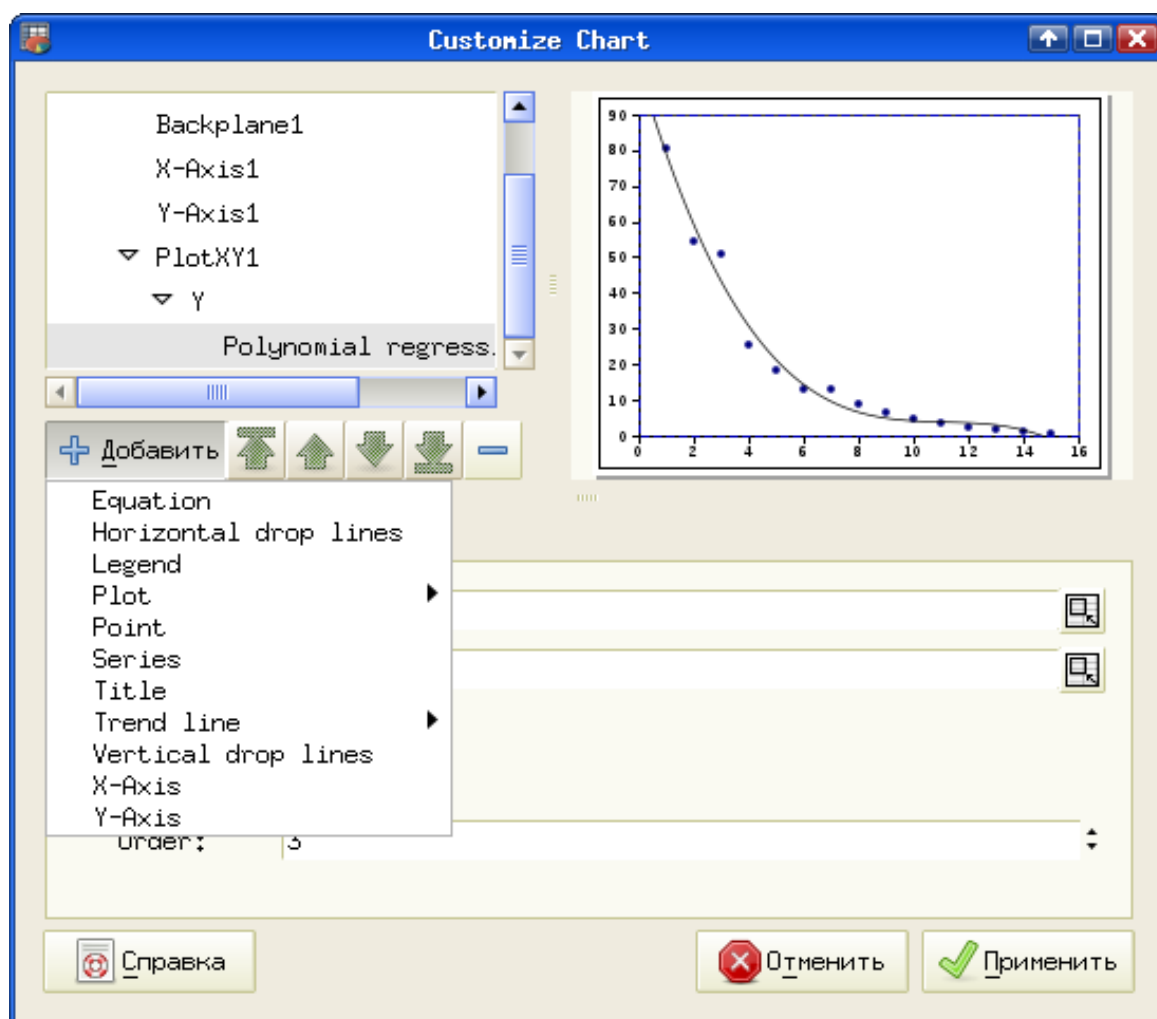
Customize Chart

Backplane1
X-Axis1
Y-Axis1
PlotXY1
Y
Polynomial regress.

90
80
70
60
50
40
30
20
10
0
0 2 4 6 8 10 12 14 16

Добавить

Equation
Horizontal drop lines
Legend
Plot
Point
Series
Title
Trend line
Vertical drop lines
X-Axis
Y-Axis

Order: 3

Справка

Отменить

Применить